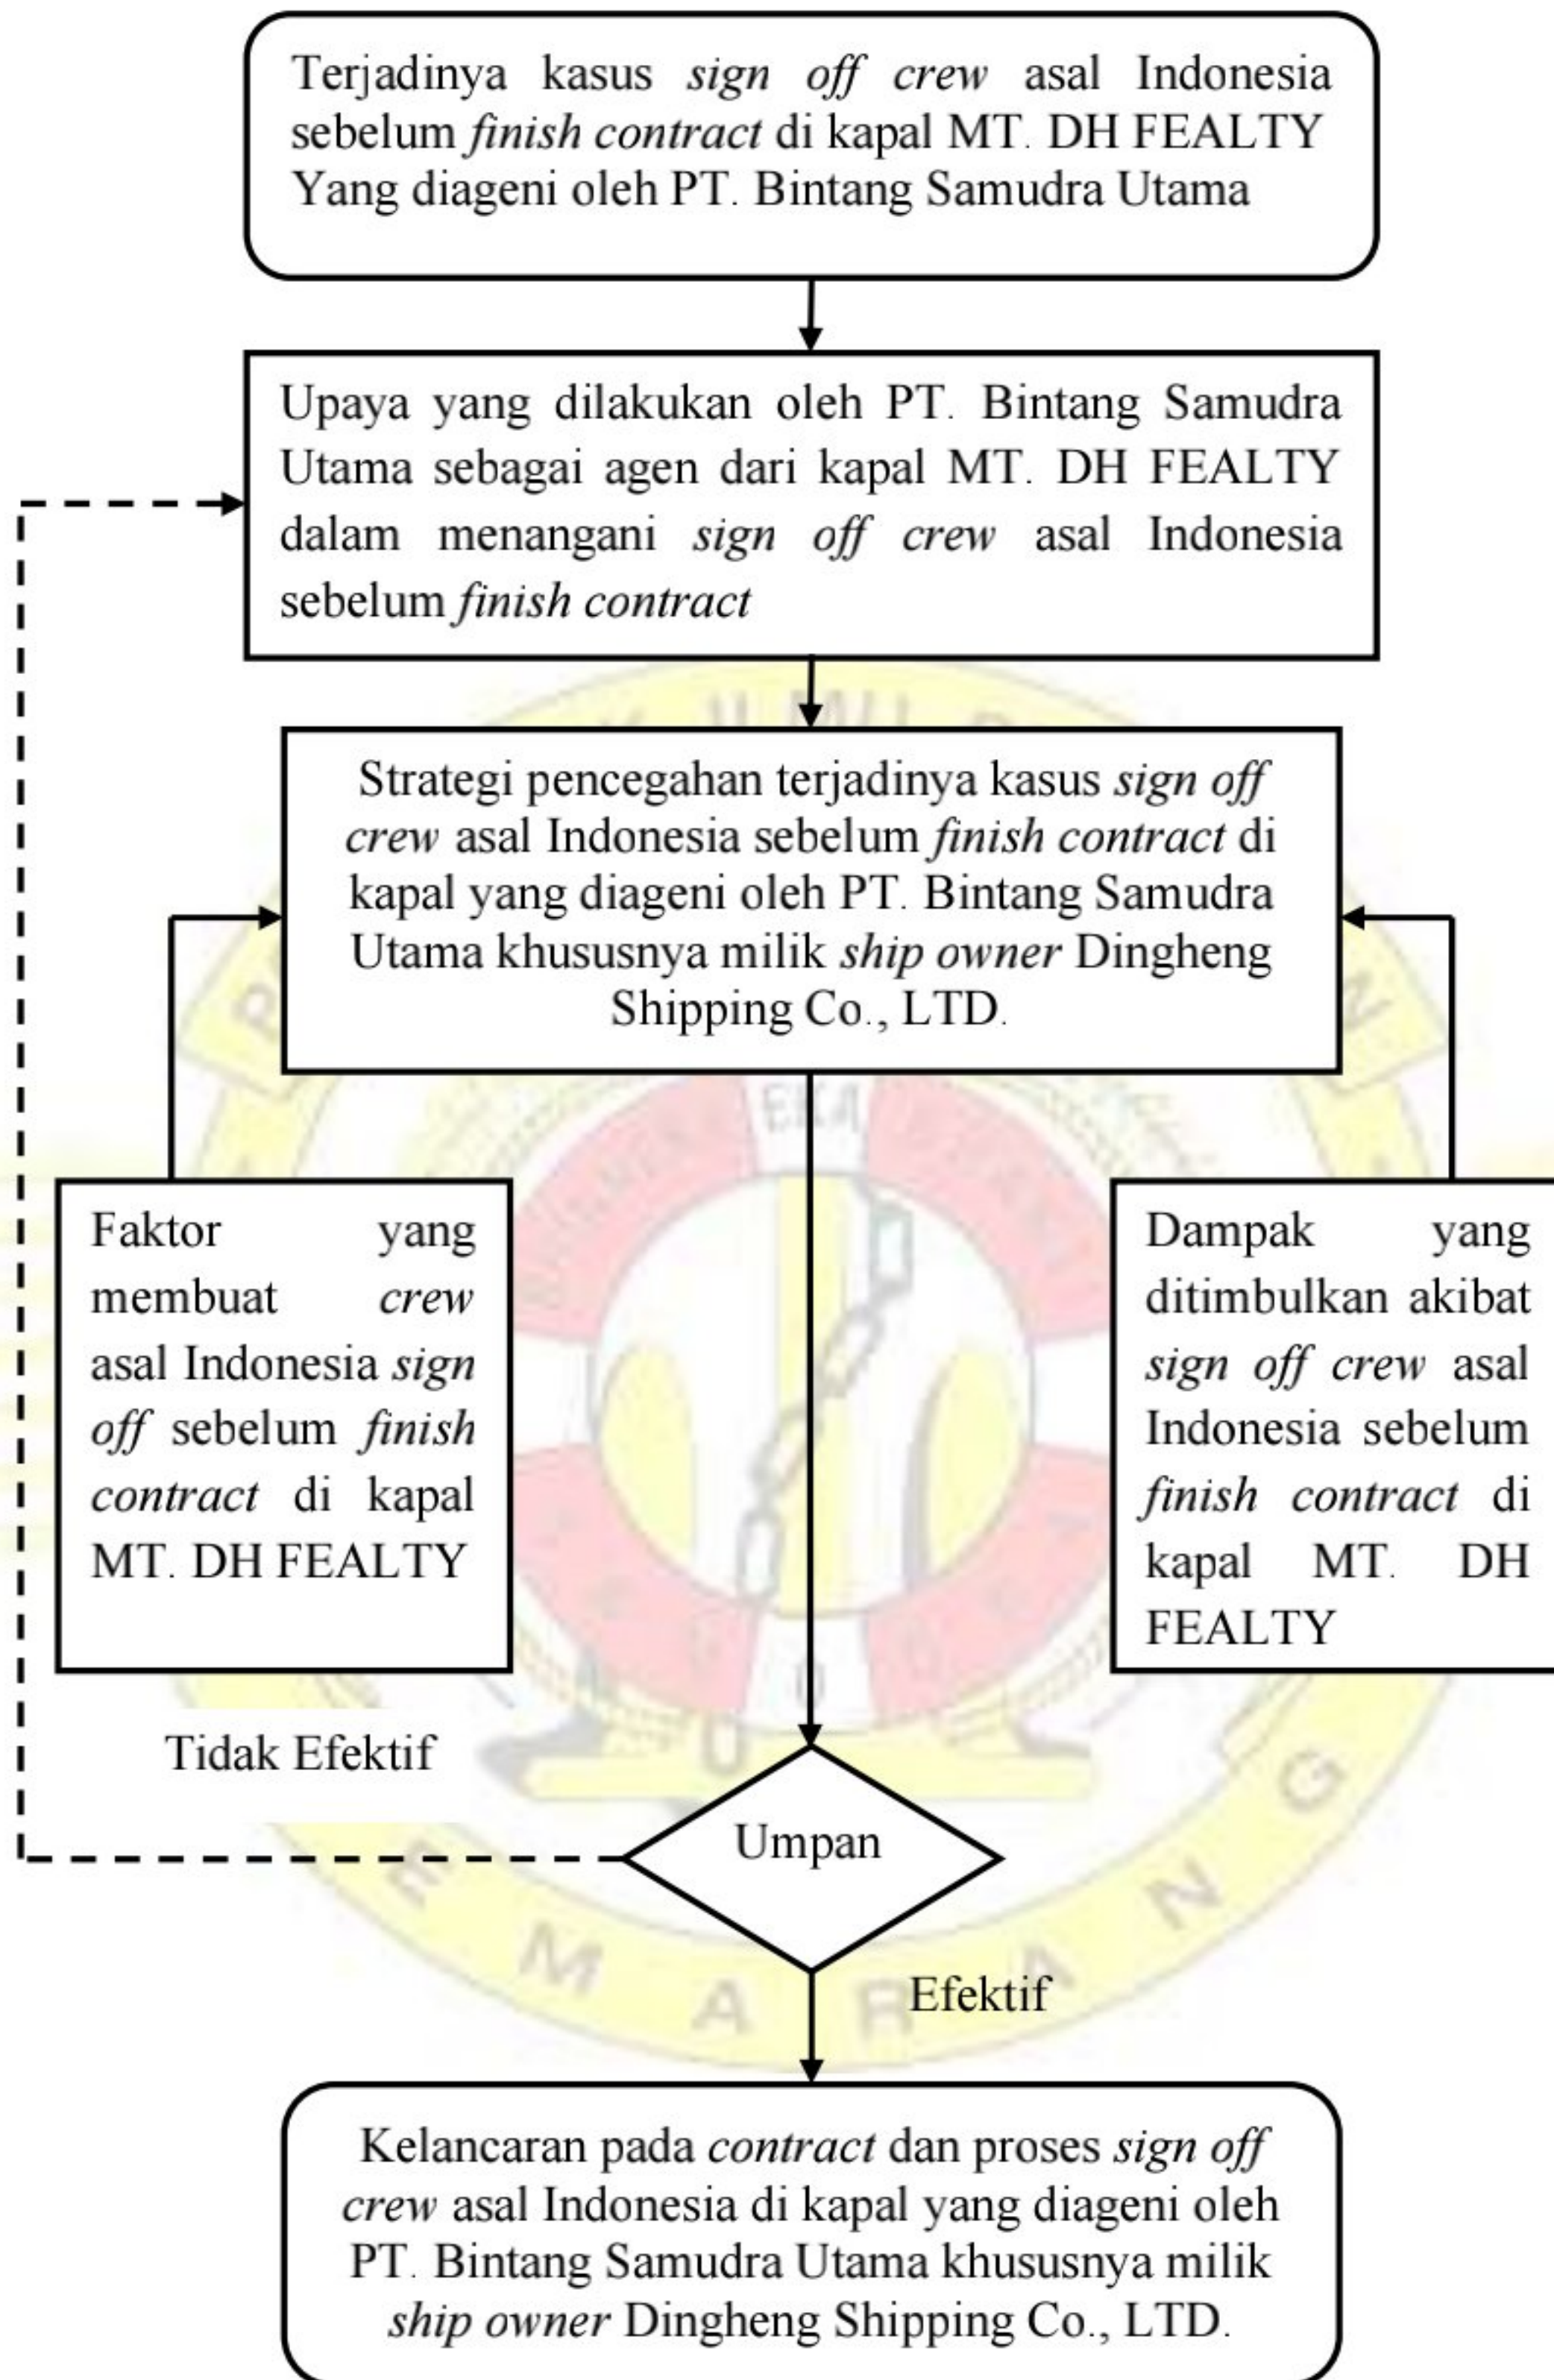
Terjadinya kasus sign off crew asal Indonesia sebelum finish contract di kapal MT. DH FEALTY Yang diageni oleh PT. Bintang Samudra Utama

Upaya yang dilakukan oleh PT. Bintang Samudra Utama sebagai agen dari kapal MT. DH FEALTY dalam menangani sign off crew asal Indonesia sebelum finish contract

Strategi pencegahan terjadinya kasus sign off crew asal Indonesia sebelum finish contract di kapal yang diageni oleh PT. Bintang Samudra Utama khususnya milik ship owner Dingheng Shipping Co., LTD.

Faktor yang membuat crew asal Indonesia sign off sebelum finish contract di kapal MT. DH FEALTY

Dampak yang ditimbulkan akibat sign off crew asal Indonesia sebelum finish contract di kapal MT. DH FEALTY

Tidak Efektif

Umpan

Efektif

Kelancaran pada contract dan proses sign off crew asal Indonesia di kapal yang diageni oleh PT. Bintang Samudra Utama khususnya milik ship owner Dingheng Shipping Co., LTD.